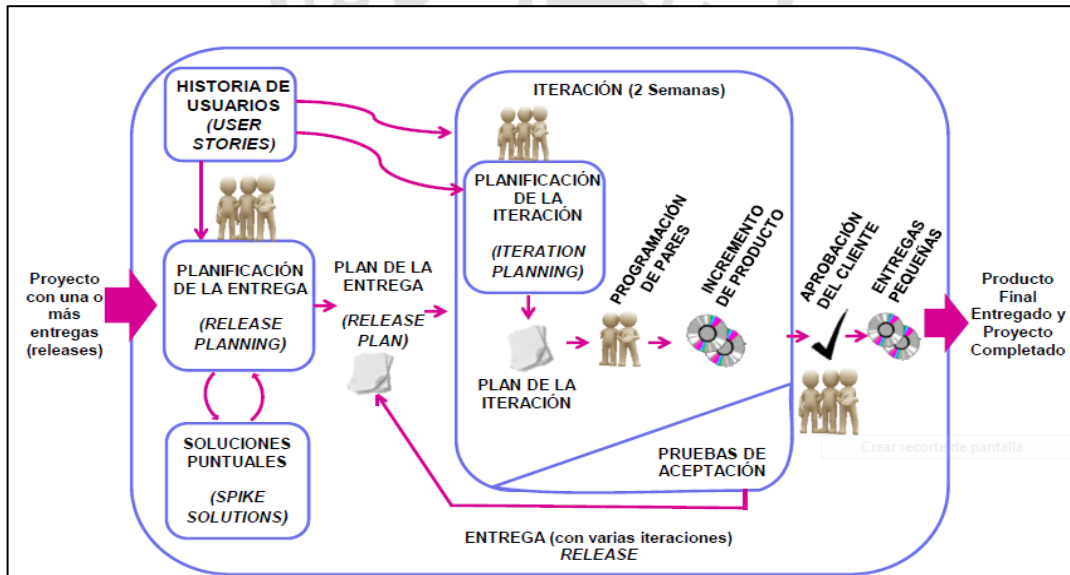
HISTORIA DE USUARIOS (USER STORIES)

ITERACIÓN (2 Semanas)

PLANIFICACIÓN DE LA ITERACIÓN (ITERATION PLANNING)

PROGRAMACIÓN DE PARES

INCREMENTO DE PRODUCTO

APROBACIÓN DEL CLIENTE

ENTREGAS PEQUEÑAS

Proyecto con una o más entregas (releases)

PLANIFICACIÓN DE LA ENTREGA (RELEASE PLANNING)

PLAN DE LA ENTREGA (RELEASE PLAN)

PLAN DE LA ITERACIÓN

Producto Final Entregado y Proyecto Completado

SOLUCIONES PUNTUALES (SPIKE SOLUTIONS)

PRUEBAS DE ACEPTACIÓN

Crear recorte de pantalla

ENTREGA (con varias iteraciones) RELEASE